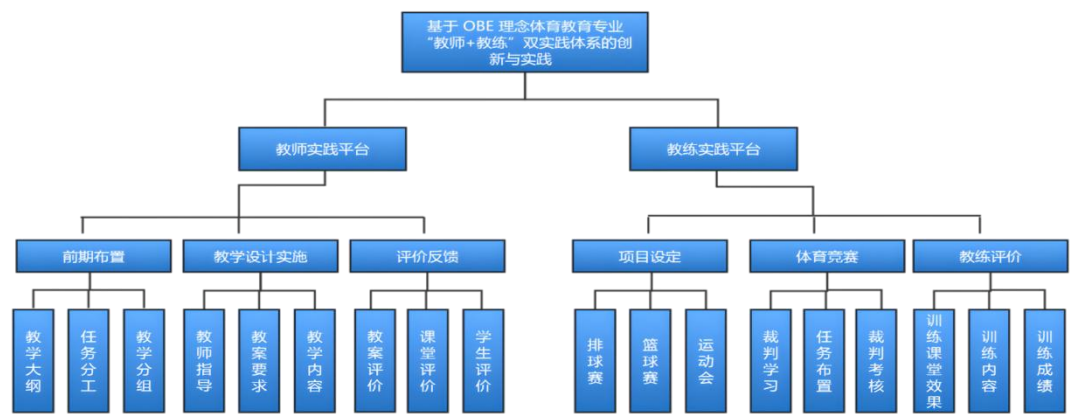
基于 OBE 理念体育教育专业“教师+教练”双实践体系的创新与实践

教师实践平台

教练实践平台

前期布置

教学设计实施

评价反馈

项目设定

体育竞赛

教练评价

教学大纲

任务分工

教学分组

教师指导

教案要求

教学内容

教案评价

课堂评价

学生评价

排球赛

篮球赛

运动会

裁判学习

任务布置

裁判考核

训练课堂效果

训练内容

训练成绩